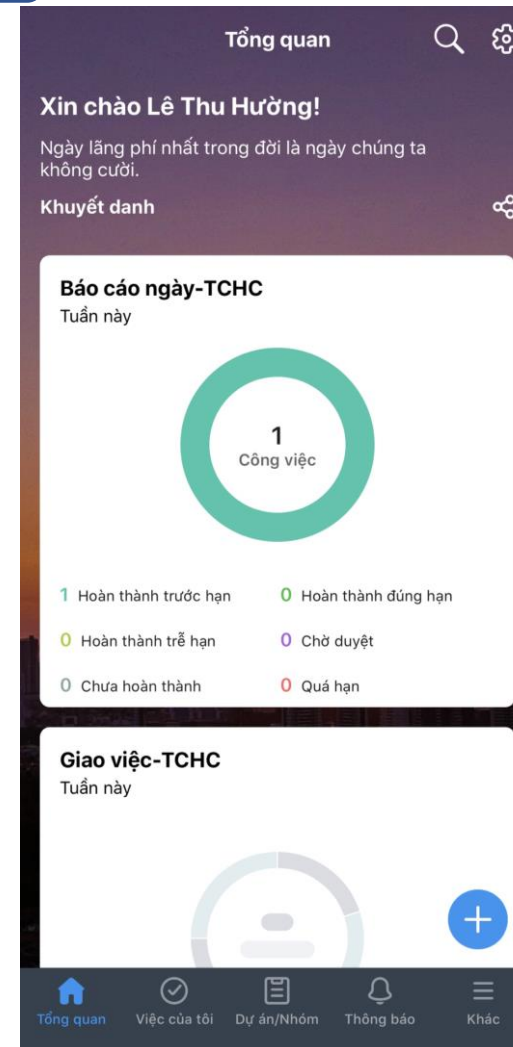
Tổng quan

Xin chào Lê Thu Hường!

Ngày lãng phí nhất trong đời là ngày chúng ta không cười.

Khuyết danh

Báo cáo ngày-TCHC
Tuần này

1
Công việc

1 Hoàn thành trước hạn
0 Hoàn thành đúng hạn
0 Hoàn thành trễ hạn
0 Chờ duyệt
0 Chưa hoàn thành
0 Quá hạn

Giao việc-TCHC
Tuần này

+

Tổng quan
Việc của tôi
Dự án/Nhóm
Thông báo
Khác